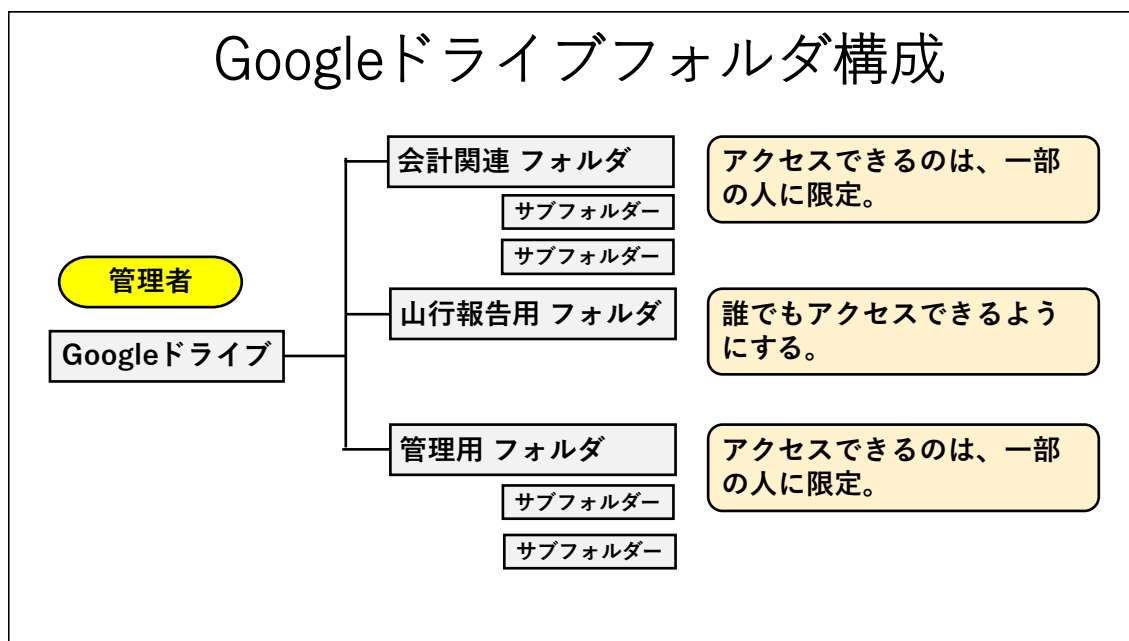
Googleドライブフォルダ構成

管理者

Googleドライブ

会計関連 フォルダ

サブフォルダー

サブフォルダー

アクセスできるのは、一部の人に限定。

山行報告用 フォルダ

誰でもアクセスできるようにする。

管理用 フォルダ

サブフォルダー

サブフォルダー

アクセスできるのは、一部の人に限定。